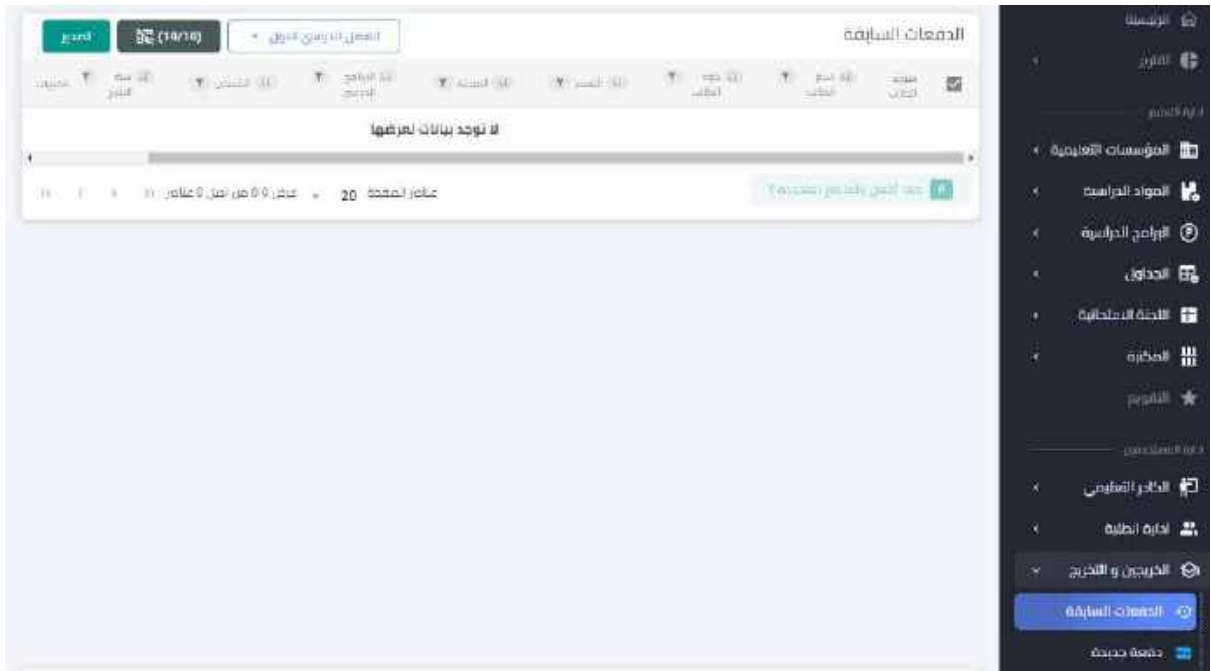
الرئيسية
الفوتر
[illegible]
المؤسسات التعليمية
المواد الدراسية
البرامج الدراسية
الجداول
اللجنة الامتحانية
المذكرة
التقويم
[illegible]
الكادر التعليمي
ادارة الطلبة
الخريجين و التخريج
الدفعات السابقة
دفعة جديدة

الدفعات السابقة
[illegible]
(10/10)
تصدير
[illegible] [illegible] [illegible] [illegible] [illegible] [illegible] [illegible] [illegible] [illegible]
لا توجد بيانات لعرضها
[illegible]
عناصر الصفحة 20
عرض 0-0 من أصل 0 عناصر